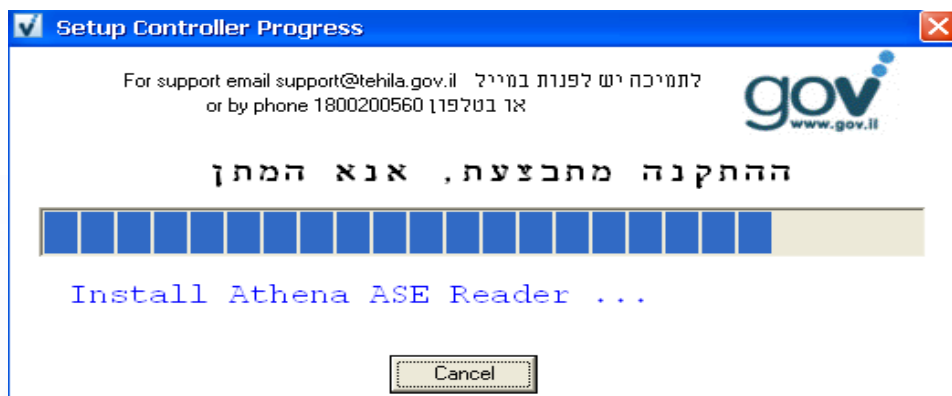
Setup Controller Progress

For support email support@tehila.gov.il לתמיכה יש לפנות במייל
or by phone 1800200560 או בטלפון

gov
www.gov.il

ההתקנה מתבצעת, אנא המתן

Install Athena ASE Reader ...

Cancel